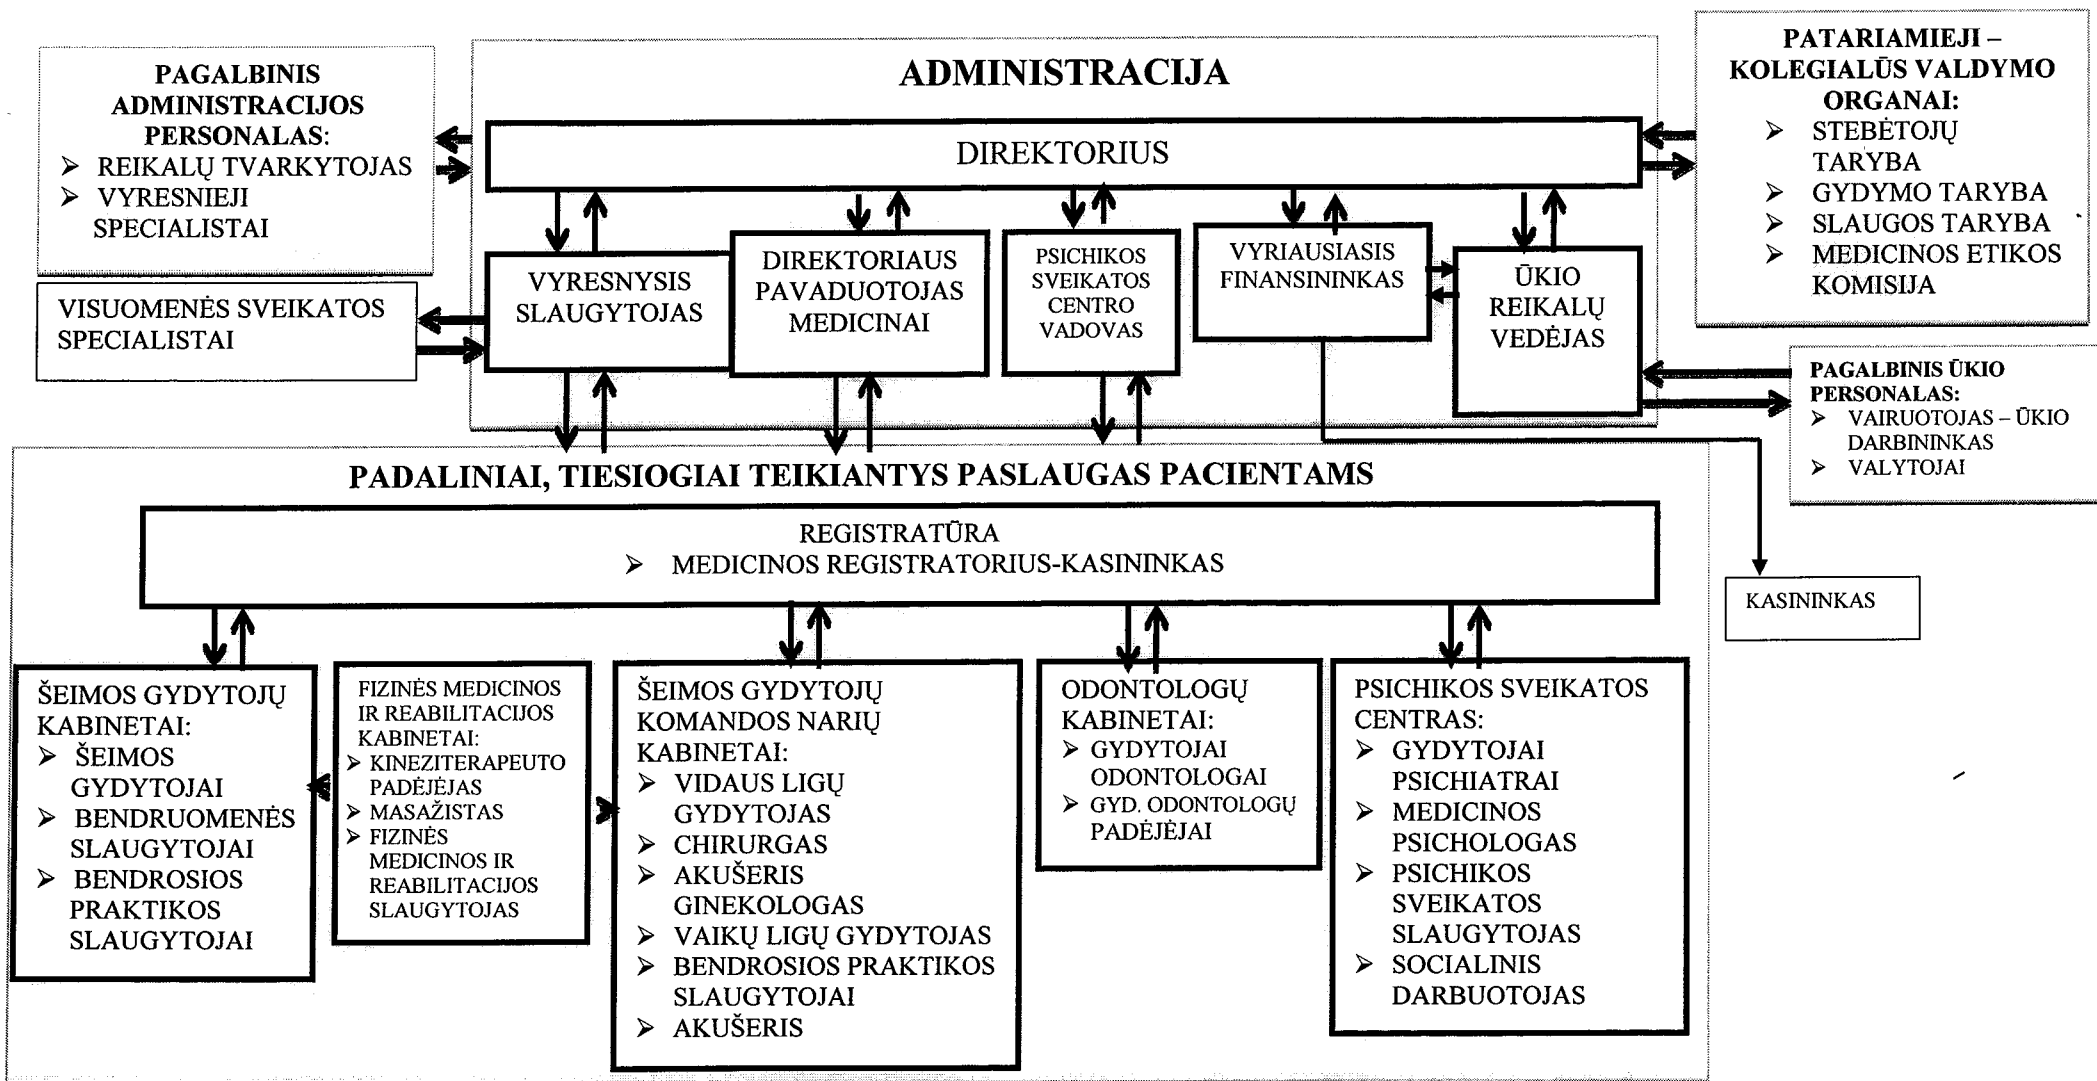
PAGALBINIS ADMINISTRACIJOS PERSONALAS:
➢ REIKALŲ TVARKYTOJAS
➢ VYRESNIEJI SPECIALISTAI

ADMINISTRACIJA

DIREKTORIUS

PATARIAMIEJI – KOLEGIALŪS VALDYMO ORGANAI:
➢ STEBĖTOJŲ TARYBA
➢ GYDYMO TARYBA
➢ SLAUGOS TARYBA
➢ MEDICINOS ETIKOS KOMISIJA

VISUOMENĖS SVEIKATOS SPECIALISTAI

VYRESNYSIS SLAUGYTOJAS

DIREKTORIAUS PAVADUOTOJAS MEDICINAI

PSICHIKOS SVEIKATOS CENTRO VADOVAS

VYRIAUSIASIS FINANSININKAS

ŪKIO REIKALŲ VEDĖJAS

PAGALBINIS ŪKIO PERSONALAS:
➢ VAIRUOTOJAS – ŪKIO DARBININKAS
➢ VALYTOJAI

PADALINIAI, TIESIOGIAI TEIKIANTYS PASLAUGAS PACIENTAMS

REGISTRATŪRA
➢ MEDICINOS REGISTRATORIUS-KASININKAS

KASININKAS

ŠEIMOS GYDYTOJŲ KABINETAI:
➢ ŠEIMOS GYDYTOJAI
➢ BENDRUOMENĖS SLAUGYTOJAI
➢ BENDROSIOS PRAKTIKOS SLAUGYTOJAI

FIZINĖS MEDICINOS IR REABILITACIJOS KABINETAI:
➢ KINEZITERAPEUTO PADĖJĖJAS
➢ MASAŽISTAS
➢ FIZINĖS MEDICINOS IR REABILITACIJOS SLAUGYTOJAS

ŠEIMOS GYDYTOJŲ KOMANDOS NARIŲ KABINETAI:
➢ VIDAUS LIGŲ GYDYTOJAS
➢ CHIRURGAS
➢ AKUŠERIS GINEKOLOGAS
➢ VAIKŲ LIGŲ GYDYTOJAS
➢ BENDROSIOS PRAKTIKOS SLAUGYTOJAI
➢ AKUŠERIS

ODONTOLOGŲ KABINETAI:
➢ GYDYTOJAI ODONTOLOGAI
➢ GYD. ODONTOLOGŲ PADĖJĖJAI

PSICHIKOS SVEIKATOS CENTRAS:
➢ GYDYTOJAI PSICHIATRAI
➢ MEDICINOS PSICHOLOGAS
➢ PSICHIKOS SVEIKATOS SLAUGYTOJAS
➢ SOCIALINIS DARBUOTOJAS